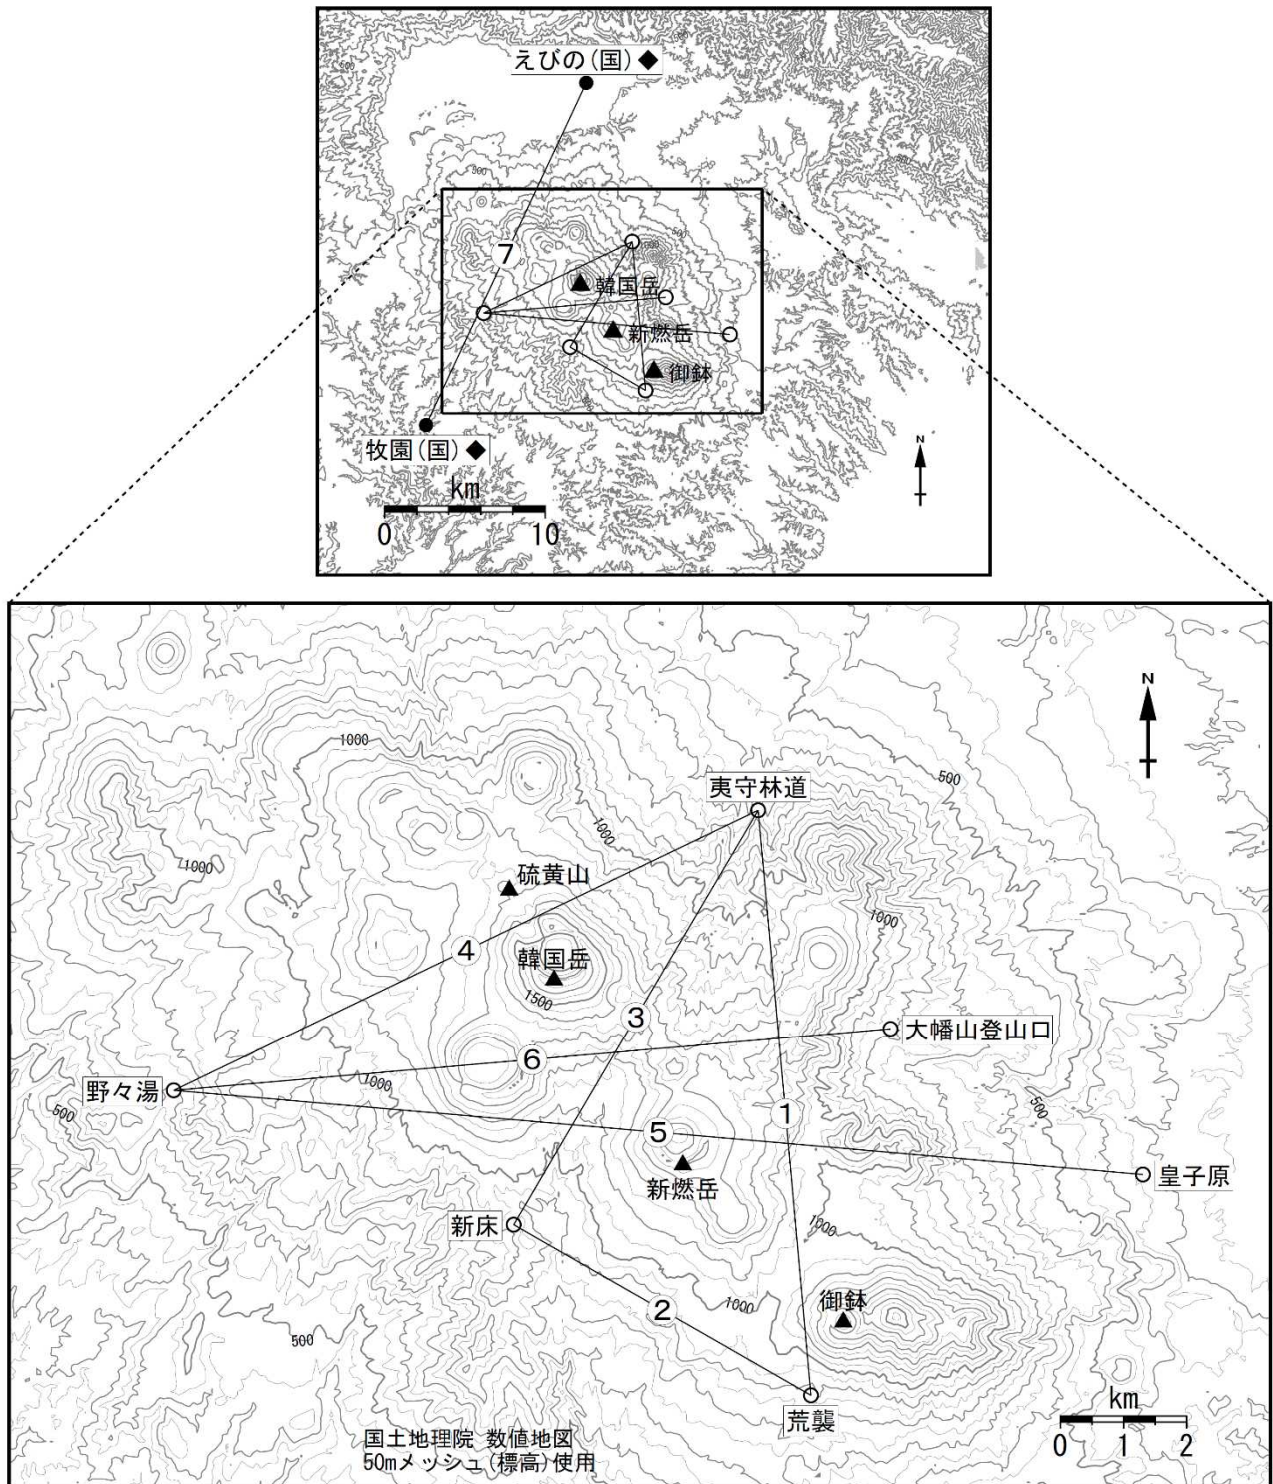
えびの（国）◆
1000
500
500
7
韓国岳
新燃岳
御鉢
牧園（国）◆
N
km
0
10

N
1000
500
夷守林道
1000
1000
硫黄山
1000
4
韓国岳
1500
3
大幡山登山口
6
野々湯
1000
500
500
1
5
新燃岳
皇子原
新床
1000
御鉢
2
1000
500
荒襲
国土地理院 数値地図
50mメッシュ（標高）使用
km
0
1
2